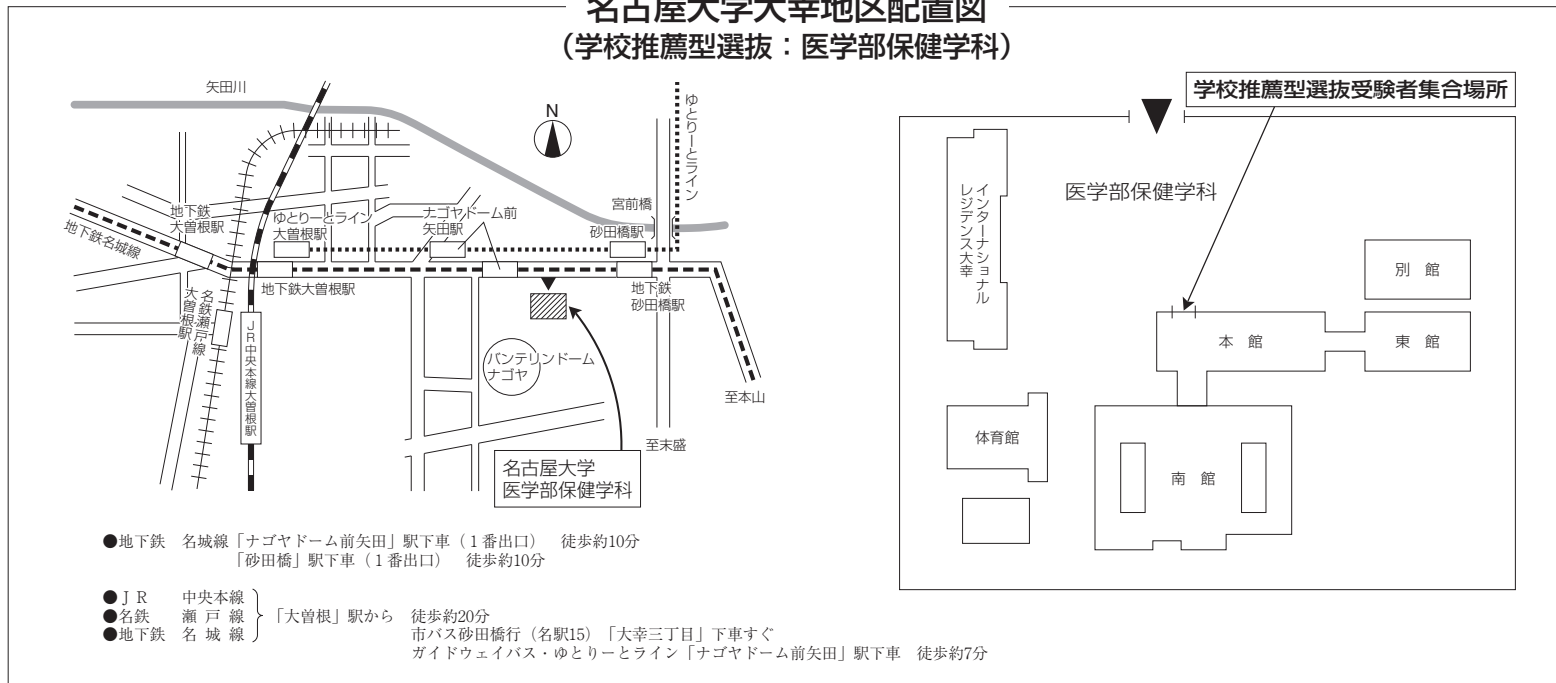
名古屋大学大幸地区配置図
（学校推薦型選抜：医学部保健学科）

矢田川

N

ゆとりーとライン

地下鉄名城線

地下鉄
大曽根駅

ゆとりーとライン
大曽根駅

ナゴヤドーム前
矢田駅

宮前橋

砂田橋駅

地下鉄大曽根駅

地下鉄
砂田橋駅

名鉄瀬戸線
大曽根駅

JR中央本線大曽根駅

ナゴヤドーム

至本山

至末盛

名古屋大学
医学部保健学科

学校推薦型選抜受験者集合場所

医学部保健学科

インターナショナルレジデンス大幸

別　館

本　館

東　館

体育館

南　館

●地下鉄　名城線「ナゴヤドーム前矢田」駅下車（１番出口）　徒歩約10分
「砂田橋」駅下車（１番出口）　徒歩約10分

●ＪＲ　中央本線
●名鉄　瀬 戸 線
●地下鉄　名 城 線
「大曽根」駅から　徒歩約20分
市バス砂田橋行（名駅15）「大幸三丁目」下車すぐ
ガイドウェイバス・ゆとりーとライン「ナゴヤドーム前矢田」駅下車　徒歩約7分